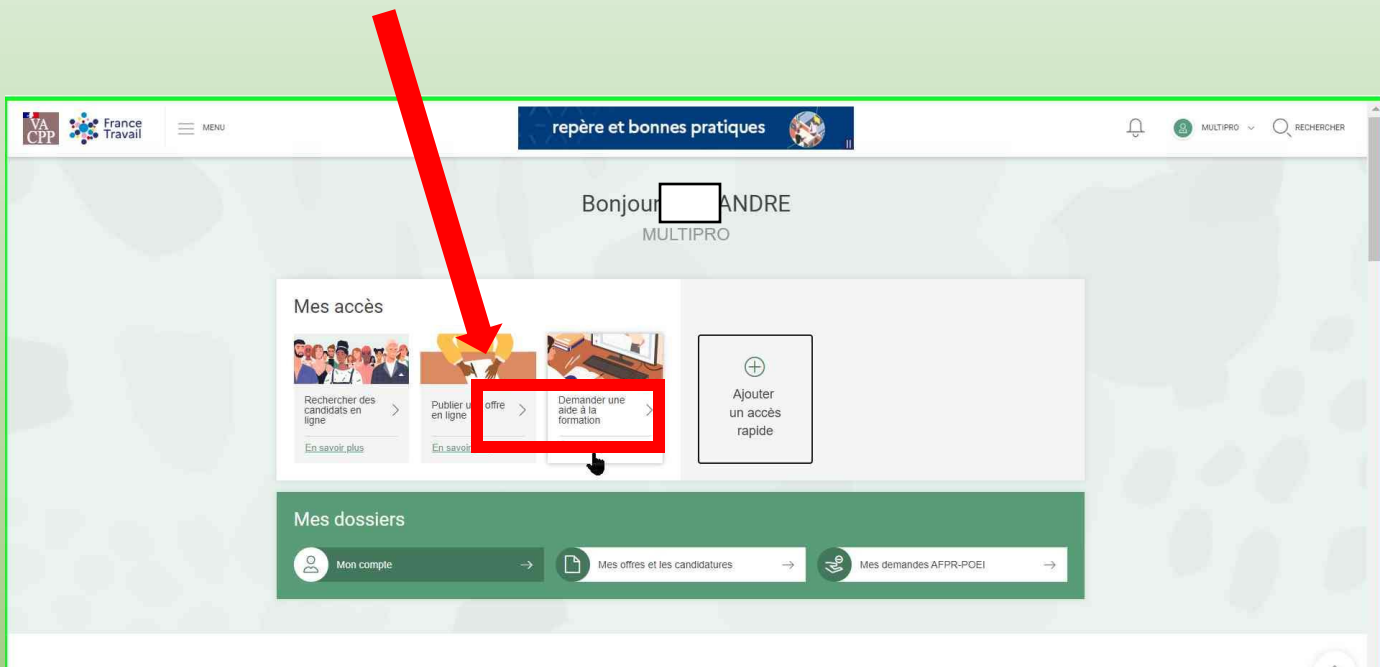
VA CPP

France Travail

MENU

repère et bonnes pratiques

MULTIPRO

RECHERCHER

Bonjour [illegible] ANDRE
MULTIPRO

Mes accès

Rechercher des candidats en ligne
En savoir plus

Publier u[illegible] offre en ligne
En savoi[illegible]

Demander une aide à la formation

Ajouter un accès rapide

Mes dossiers

Mon compte

Mes offres et les candidatures

Mes demandes AFPR-POEI